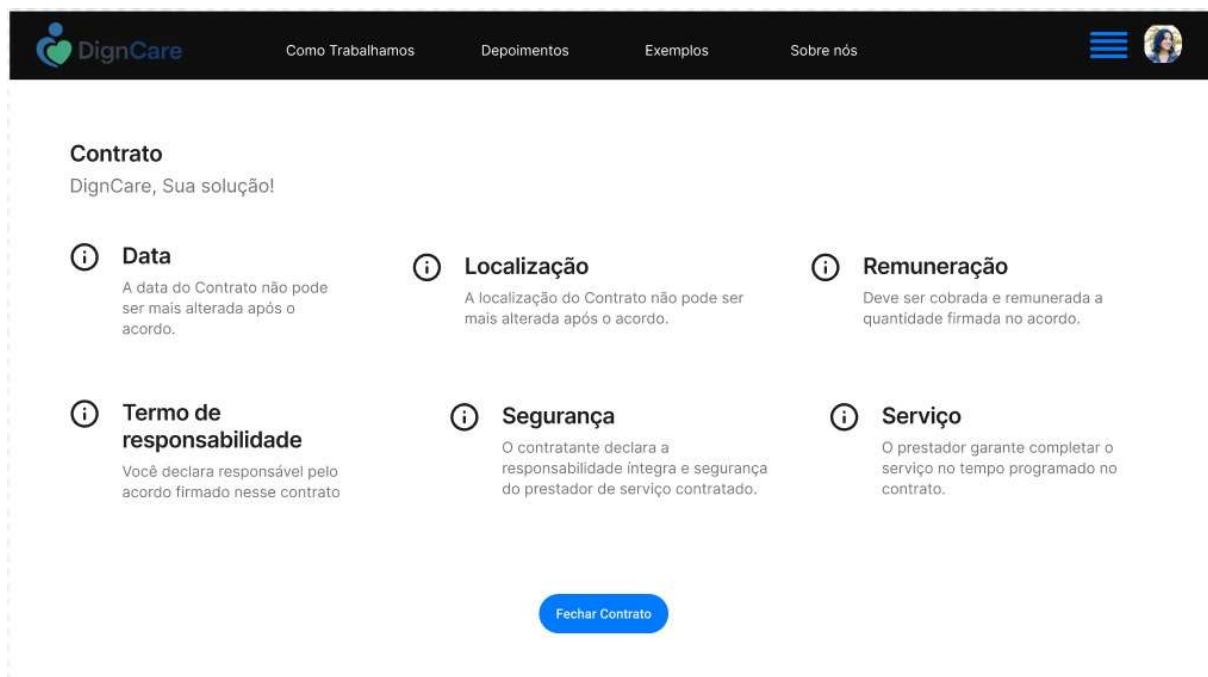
DignCare

Como Trabalhamos

Depoimentos

Exemplos

Sobre nós

Contrato

DignCare, Sua solução!

Data

A data do Contrato não pode ser mais alterada após o acordo.

Localização

A localização do Contrato não pode ser mais alterada após o acordo.

Remuneração

Deve ser cobrada e remunerada a quantidade firmada no acordo.

Termo de responsabilidade

Você declara responsável pelo acordo firmado nesse contrato

Segurança

O contratante declara a responsabilidade íntegra e segurança do prestador de serviço contratado.

Serviço

O prestador garante completar o serviço no tempo programado no contrato.

Fechar Contrato